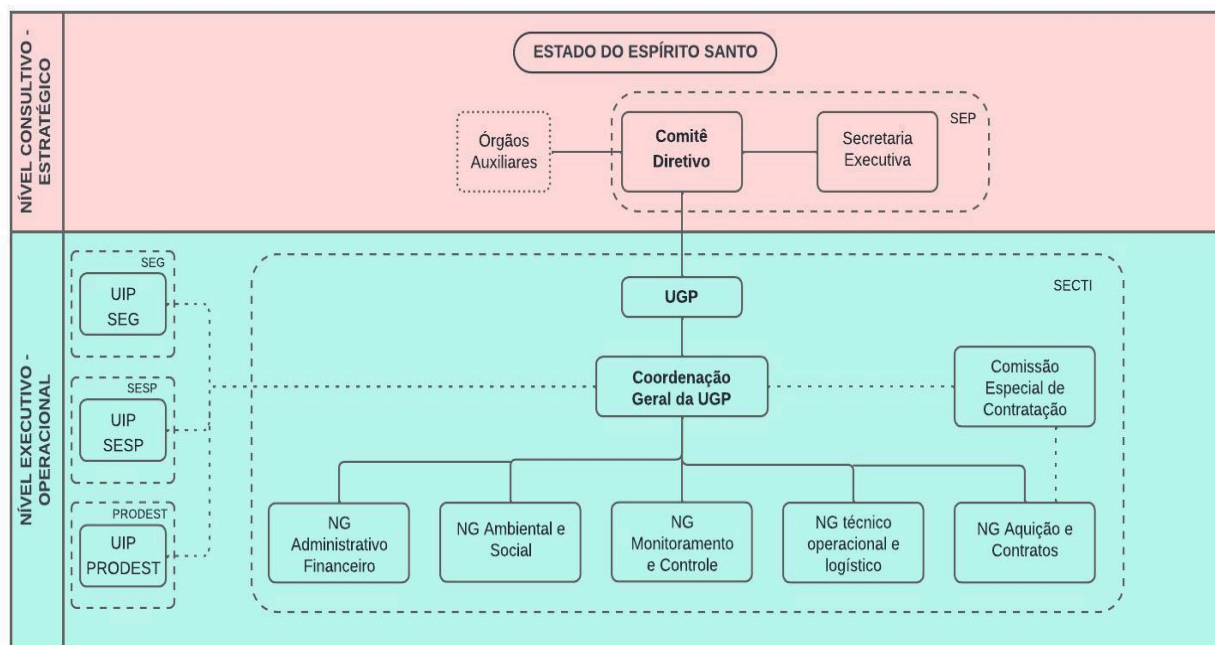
NÍVEL CONSULTIVO - ESTRATÉGICO

ESTADO DO ESPÍRITO SANTO

Órgãos Auxiliares

Comitê Diretivo

Secretaria Executiva

SEP

NÍVEL EXECUTIVO - OPERACIONAL

SEG
UIP SEG

SESP
UIP SESP

PRODEST
UIP PRODEST

SECTI

UGP

Coordenação Geral da UGP

Comissão Especial de Contratação

NG Administrativo Financeiro

NG Ambiental e Social

NG Monitoramento e Controle

NG técnico operacional e logístico

NG Aquição e Contratos